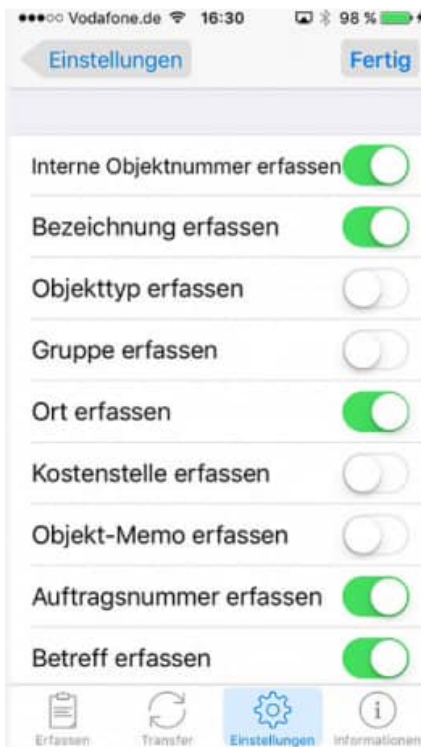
●●●○○ Vodafone.de 16:30 98 %

Einstellungen

Fertig

Interne Objektnummer erfassen

Bezeichnung erfassen

Objekttyp erfassen

Gruppe erfassen

Ort erfassen

Kostenstelle erfassen

Objekt-Memo erfassen

Auftragsnummer erfassen

Betreff erfassen

Erfassen

Transfer

Einstellungen

Informationen